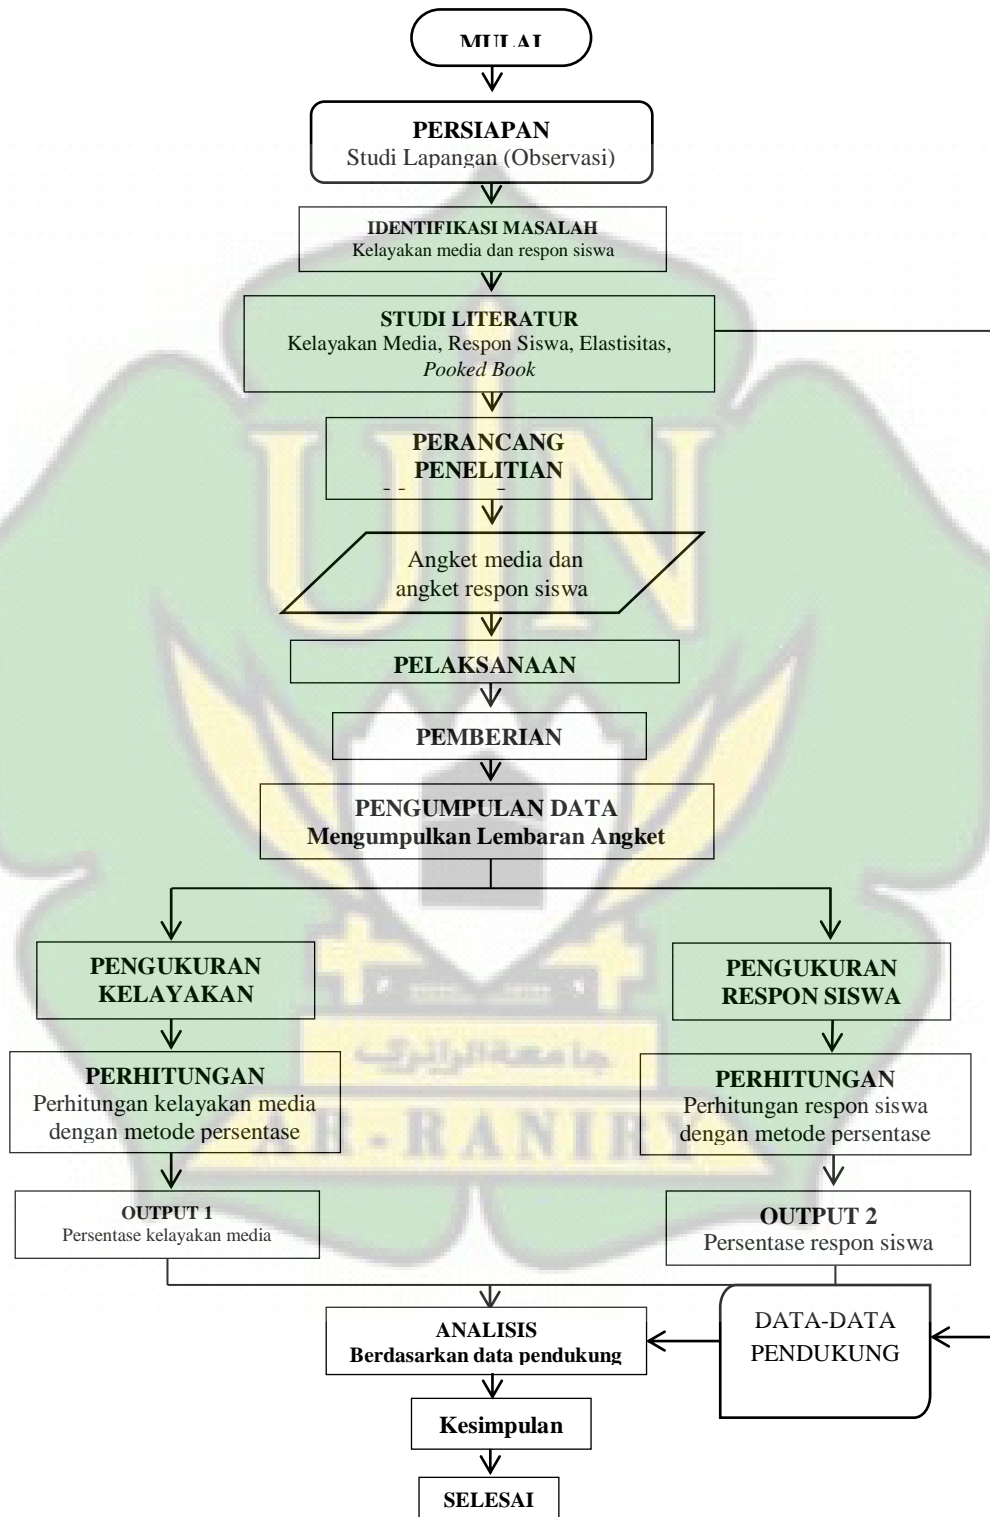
MULAI

PERSIAPAN
Studi Lapangan (Observasi)

IDENTIFIKASI MASALAH
Kelayakan media dan respon siswa

STUDI LITERATUR
Kelayakan Media, Respon Siswa, Elastisitas, Pooked Book

PERANCANG PENELITIAN

Angket media dan angket respon siswa

PELAKSANAAN

PEMBERIAN

PENGUMPULAN DATA
Mengumpulkan Lembaran Angket

PENGUKURAN KELAYAKAN

PENGUKURAN RESPON SISWA

PERHITUNGAN
Perhitungan kelayakan media dengan metode persentase

PERHITUNGAN
Perhitungan respon siswa dengan metode persentase

OUTPUT 1
Persentase kelayakan media

OUTPUT 2
Persentase respon siswa

ANALISIS
Berdasarkan data pendukung

DATA-DATA PENDUKUNG

Kesimpulan

SELESAI

جامعة الرانري
AR-RANIRY